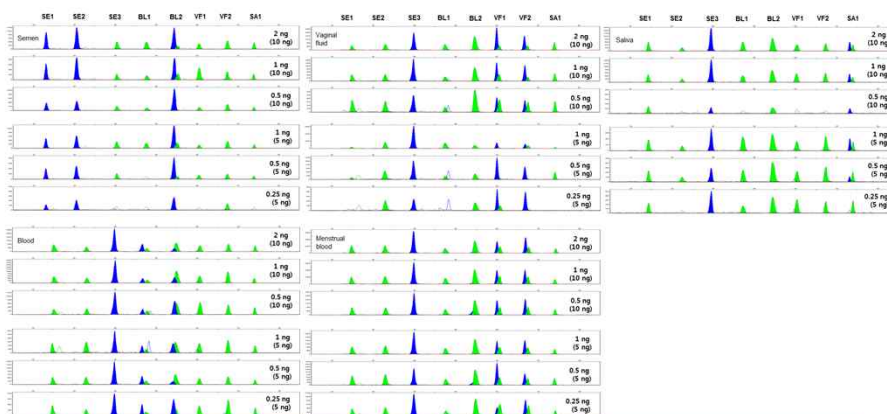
SE1 SE2 SE3 BL1 BL2 VF1 VF2 SA1

Semen

2 ng (10 ng)

1 ng (10 ng)

0.5 ng (10 ng)

1 ng (5 ng)

0.5 ng (5 ng)

0.25 ng (5 ng)

SE1 SE2 SE3 BL1 BL2 VF1 VF2 SA1

Vaginal fluid

2 ng (10 ng)

1 ng (10 ng)

0.5 ng (10 ng)

1 ng (5 ng)

0.5 ng (5 ng)

0.25 ng (5 ng)

SE1 SE2 SE3 BL1 BL2 VF1 VF2 SA1

Saliva

2 ng (10 ng)

1 ng (10 ng)

0.5 ng (10 ng)

1 ng (5 ng)

0.5 ng (5 ng)

0.25 ng (5 ng)

Blood

2 ng (10 ng)

1 ng (10 ng)

0.5 ng (10 ng)

1 ng (5 ng)

0.5 ng (5 ng)

0.25 ng (5 ng)

Menstrual blood

2 ng (10 ng)

1 ng (10 ng)

0.5 ng (10 ng)

1 ng (5 ng)

0.5 ng (5 ng)

0.25 ng (5 ng)